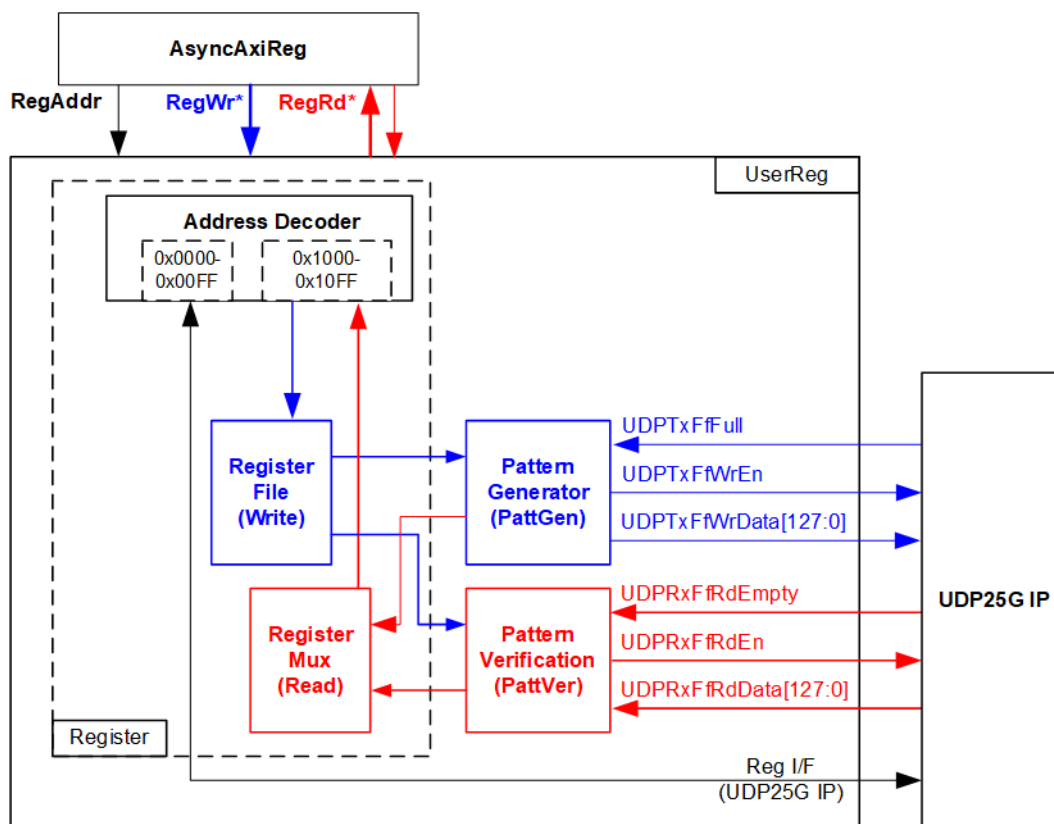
AsyncAxiReg

RegAddr
RegWr*
RegRd*

UserReg

Address Decoder
0x0000-
0x00FF
0x1000-
0x10FF

Register
File
(Write)

Pattern
Generator
(PattGen)

UDPTxFfFull
UDPTxFfWrEn
UDPTxFfWrData[127:0]

Register
Mux
(Read)

Pattern
Verification
(PattVer)

UDPRxFfRdEmpty
UDPRxFfRdEn
UDPRxFfRdData[127:0]

UDP25G IP

Register

Reg I/F
(UDP25G IP)